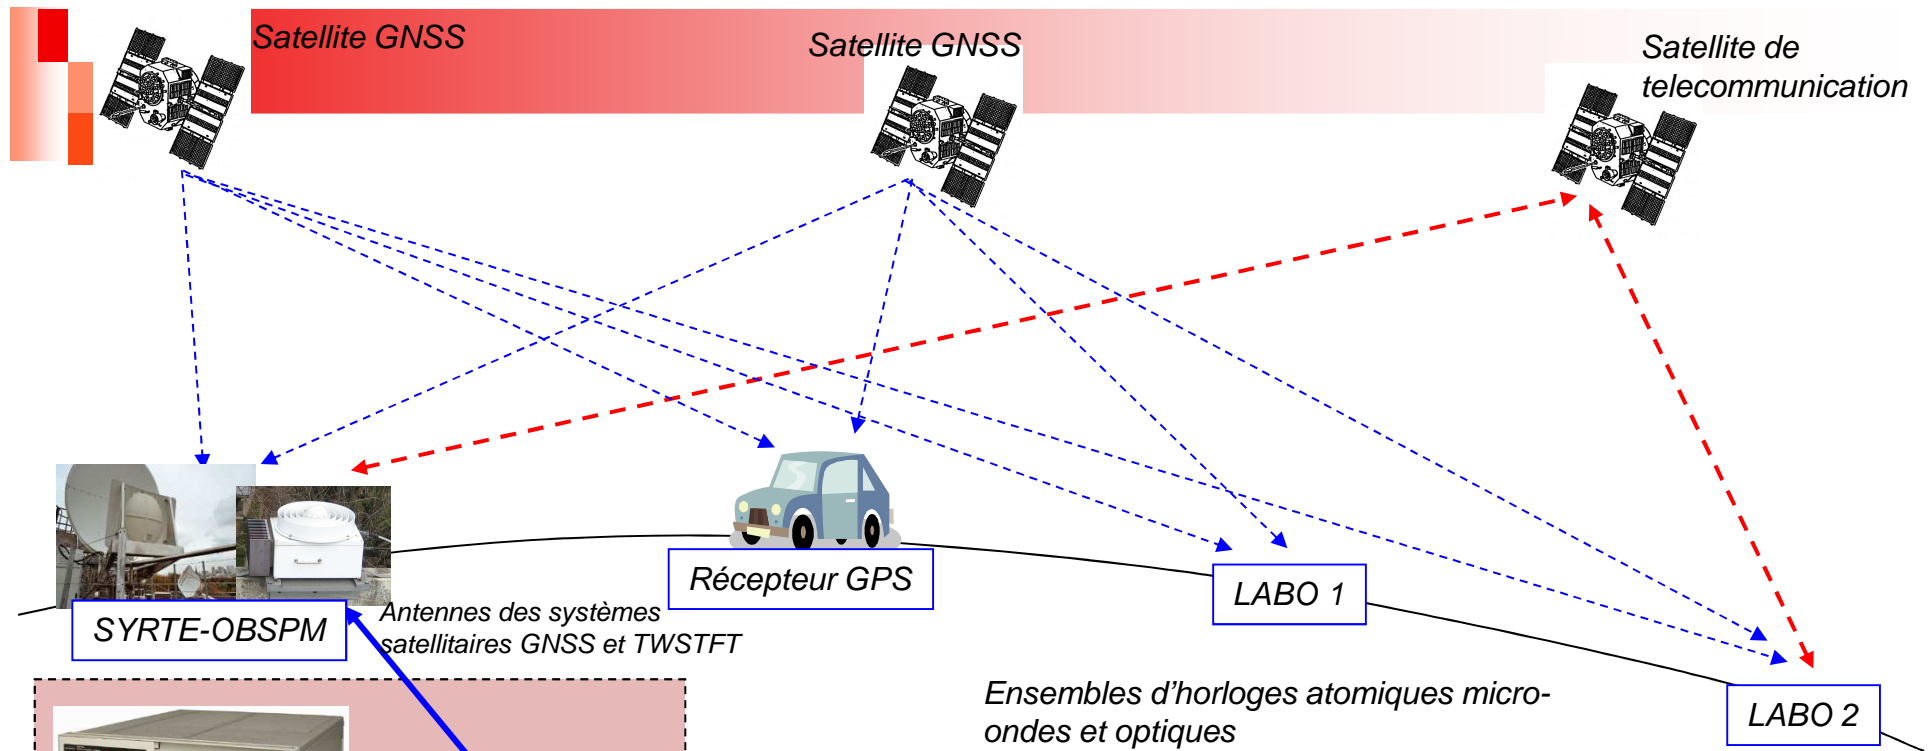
Satellite GNSS

Satellite GNSS

Satellite de telecommunication

Récepteur GPS

LABO 1

SYRTE-OBSPM

Antennes des systèmes satellitaires GNSS et TWSTFT

Ensembles d'horloges atomiques micro-ondes et optiques

LABO 2